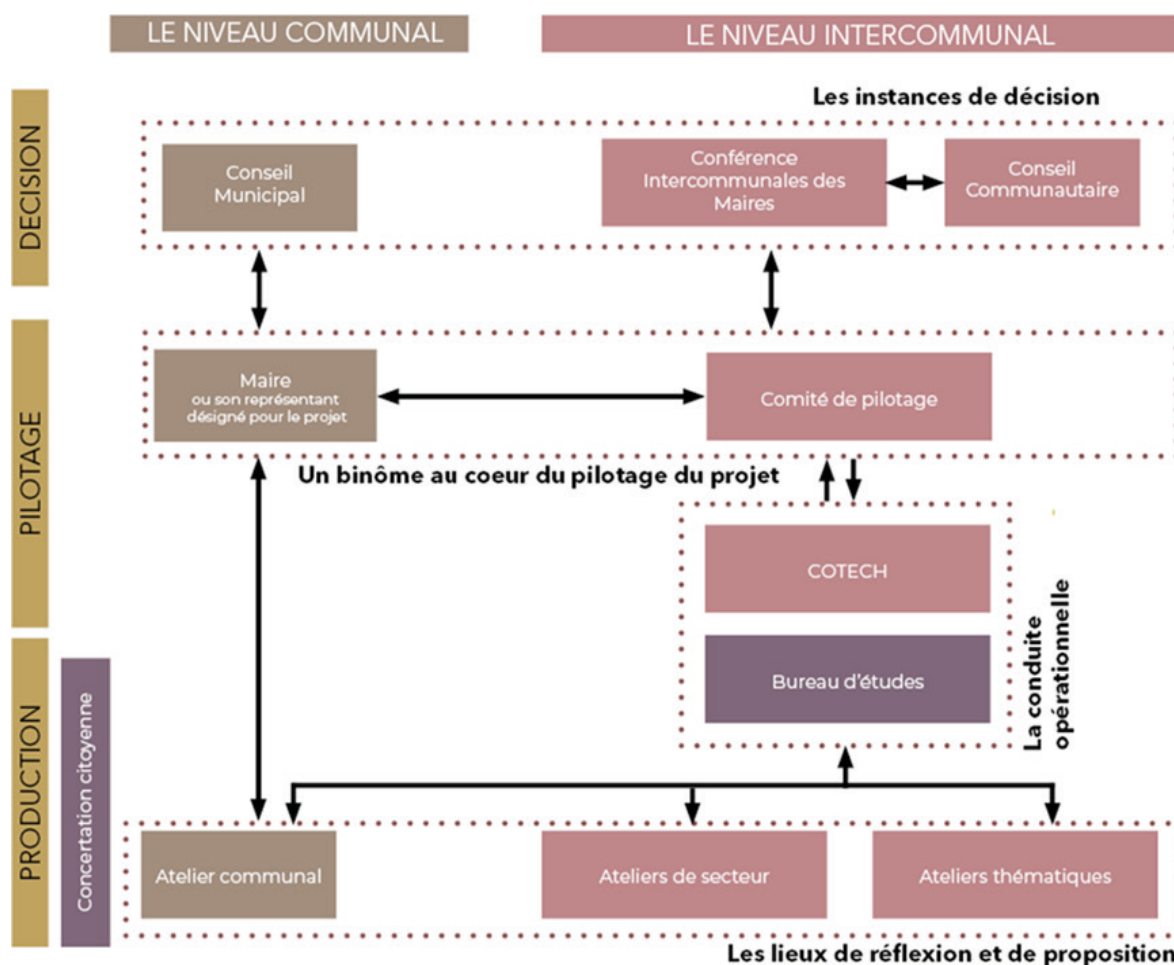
LE NIVEAU COMMUNAL

LE NIVEAU INTERCOMMUNAL

DECISION

Les instances de décision

Conseil Municipal

Conférence Intercommunales des Maires

Conseil Communautaire

PILOTAGE

Maire
ou son représentant désigné pour le projet

Comité de pilotage

Un binôme au coeur du pilotage du projet

COTECH

Bureau d'études

La conduite opérationnelle

PRODUCTION

Concertation citoyenne

Atelier communal

Ateliers de secteur

Ateliers thématiques

Les lieux de réflexion et de proposition